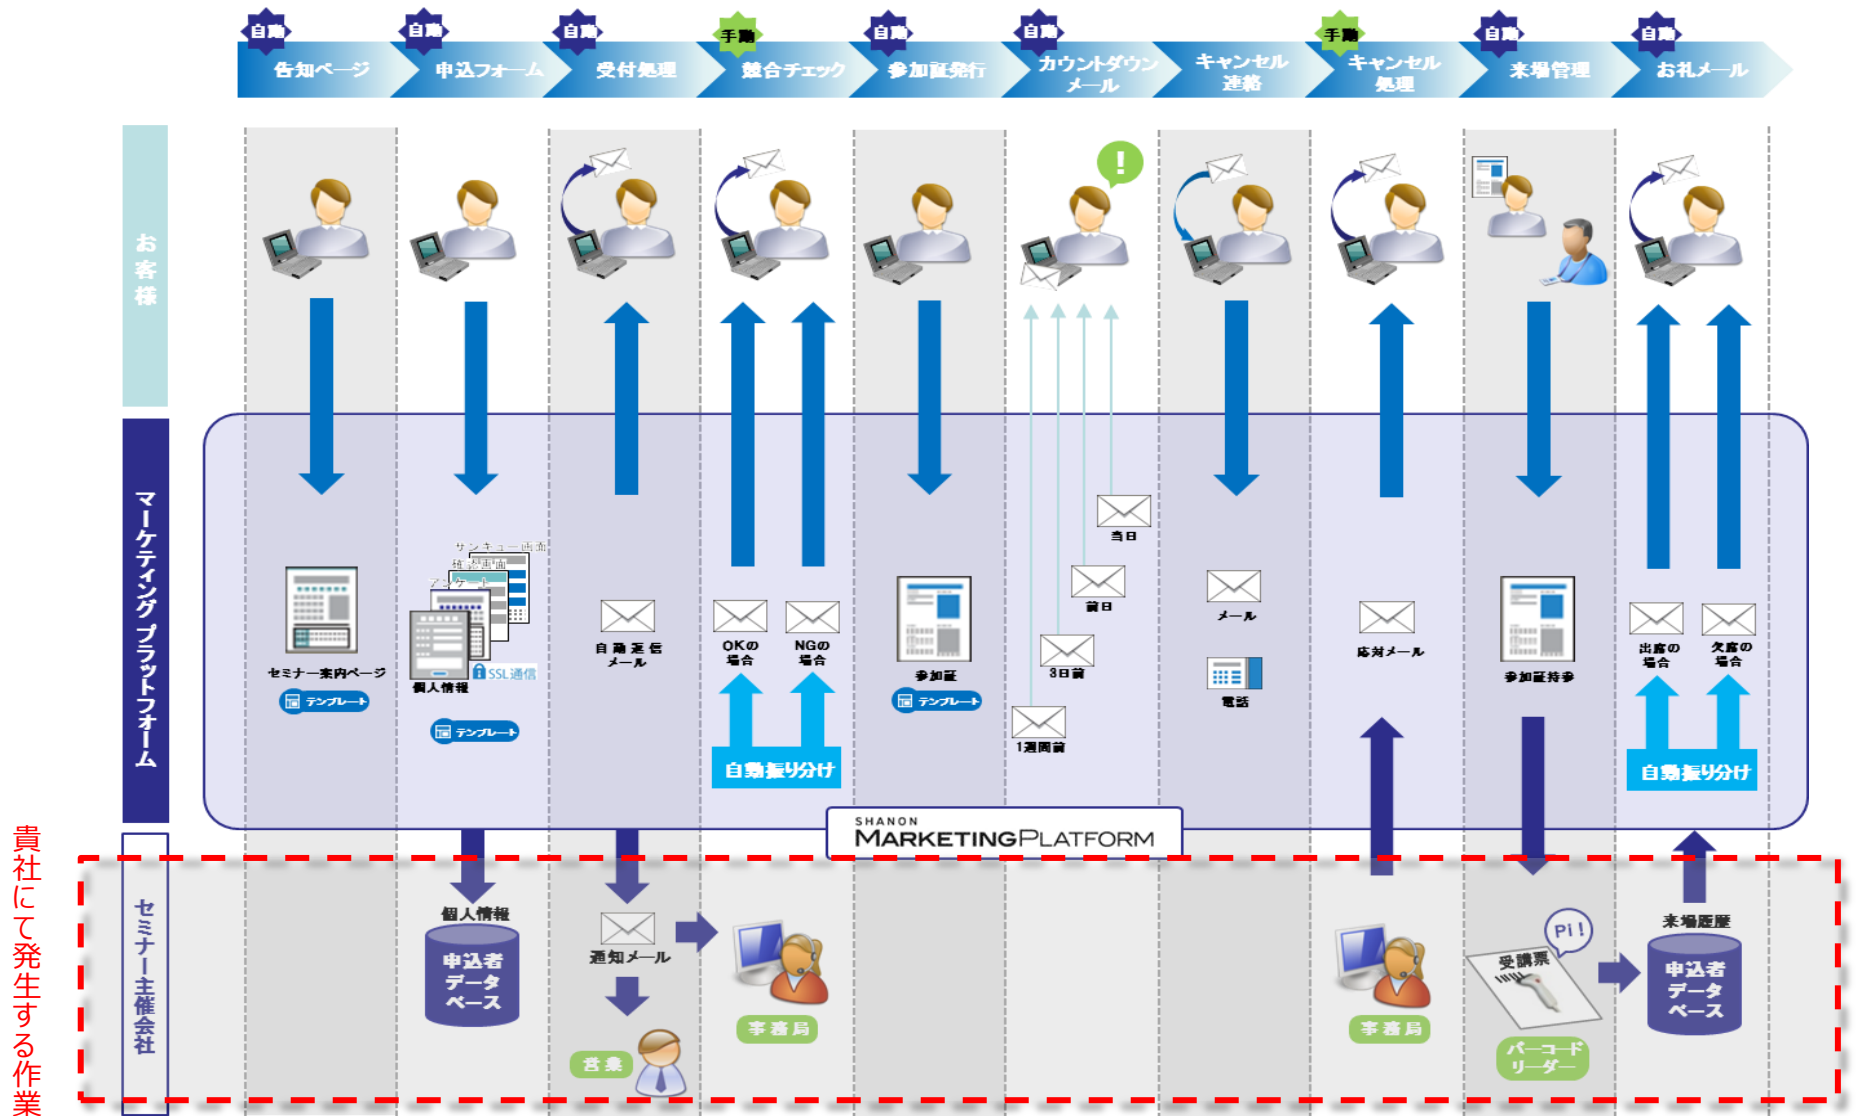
自動 告知ページ
自動 申込フォーム
自動 受付処理
手動 競合チェック
自動 参加証発行
自動 カウントダウンメール
キャンセル連絡
手動 キャンセル処理
自動 来場管理
自動 お礼メール

お客様

マーケティングプラットフォーム

セミナー案内ページ
テンプレート

サンキュー画面
確認画面
アンケート
個人情報
SSL通信
テンプレート

自動返信メール

OKの場合
NGの場合
自動振り分け

参加証
テンプレート

当日
前日
3日前
1週間前

メール
電話

応対メール

参加証持参

出席の場合
欠席の場合
自動振り分け

SHANON
MARKETINGPLATFORM

セミナー主催会社

個人情報
申込者データベース

通知メール
営業
事務局

事務局

Pi!
受講票
バーコードリーダー

来場履歴
申込者データベース

貴社にて発生する作業